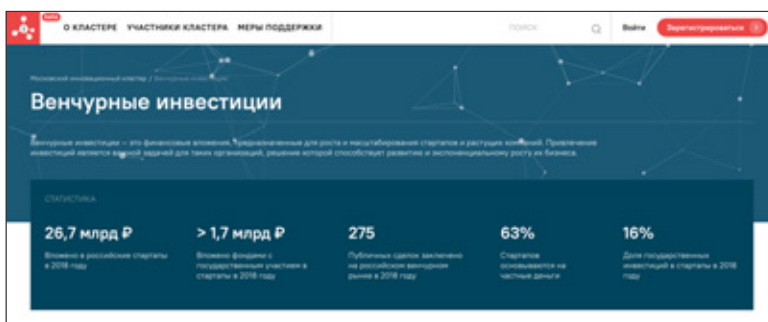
beta

О КЛАСТЕРЕ УЧАСТНИКИ КЛАСТЕРА МЕРЫ ПОДДЕРЖКИ

ПОИСК

Войти Зарегистрироваться

Московский инновационный кластер / Венчурные инвестиции

Венчурные инвестиции

Венчурные инвестиции — это финансовые вложения, предназначенные для роста и масштабирования стартапов и растущих компаний. Привлечение инвестиций является важной задачей для таких организаций, решение которой способствует развитию и экспоненциальному росту их бизнеса.

СТАТИСТИКА

26,7 млрд ₽
Вложено в российские стартапы в 2018 году

> 1,7 млрд ₽
Вложено фондами с государственным участием в стартапы в 2018 году

275
Публичных сделок заключено на российском венчурном рынке в 2018 году

63%
Стартапов основывается на частные деньги

16%
Доля государственных инвестиций в стартапы в 2018 году